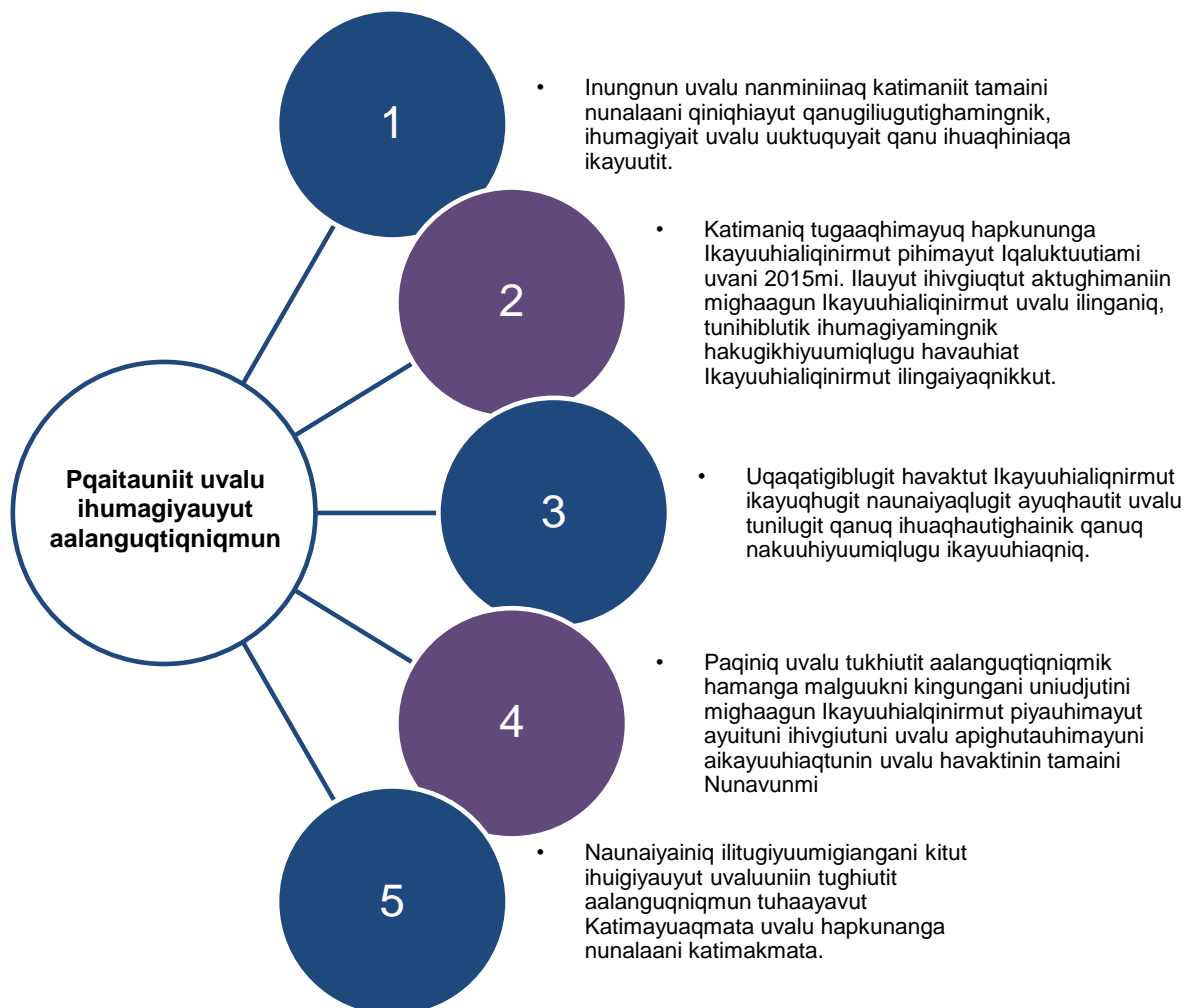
Pqaitauniit uvalu ihumagiyauyut aalanguqtiqniqmun

1

• Inungnun uvalu nanminiinaq katimaniit tamaini nunalaani qiniqhiayut qanugiliugutighamingnik, ihumagiyait uvalu uuktuquyait qanu ihuaqhiniaqa ikayuutit.

2

• Katimaniq tugaaqhimayuq hapkununga Ikayuuhialiqinirmut pihimayut Iqaluktuutiami uvani 2015mi. Ilauyut ihivgiuqtut aktughimaniin mighaagun Ikayuuhialiqinirmut uvalu ilinganiq, tunihiblutik ihumagiyamingnik hakugikhiyuumiqlugu havauhiat Ikayuuhialiqinirmut ilingaiyaqnikkut.

3

• Uqaqatigiblugit havaktut Ikayuuhialiqnirmut ikayuqhugit naunaiyaqlugit ayuqhautit uvalu tunilugit qanuq ihuaqhautighainik qanuq nakuuhiyuumiqlugu ikayuuhiaqniq.

4

• Paqiniq uvalu tukhiutit aalanguqtiqniqmik hamanga malguukni kingungani uniudjutini mighaagun Ikayuuhialqinirmut piyauhimayut ayuituni ihivgiutuni uvalu apighutauhimayuni aikayuuhiaqtunin uvalu havaktinin tamaini Nunavunmi

5

• Naunaiyainiq ilitugiyuumigiangani kitut ihuigiyauyut uvaluuniin tughiutit aalanguqniqmun tuhaayavut Katimayuaqmata uvalu hapkunanga nunalaani katimakmata.